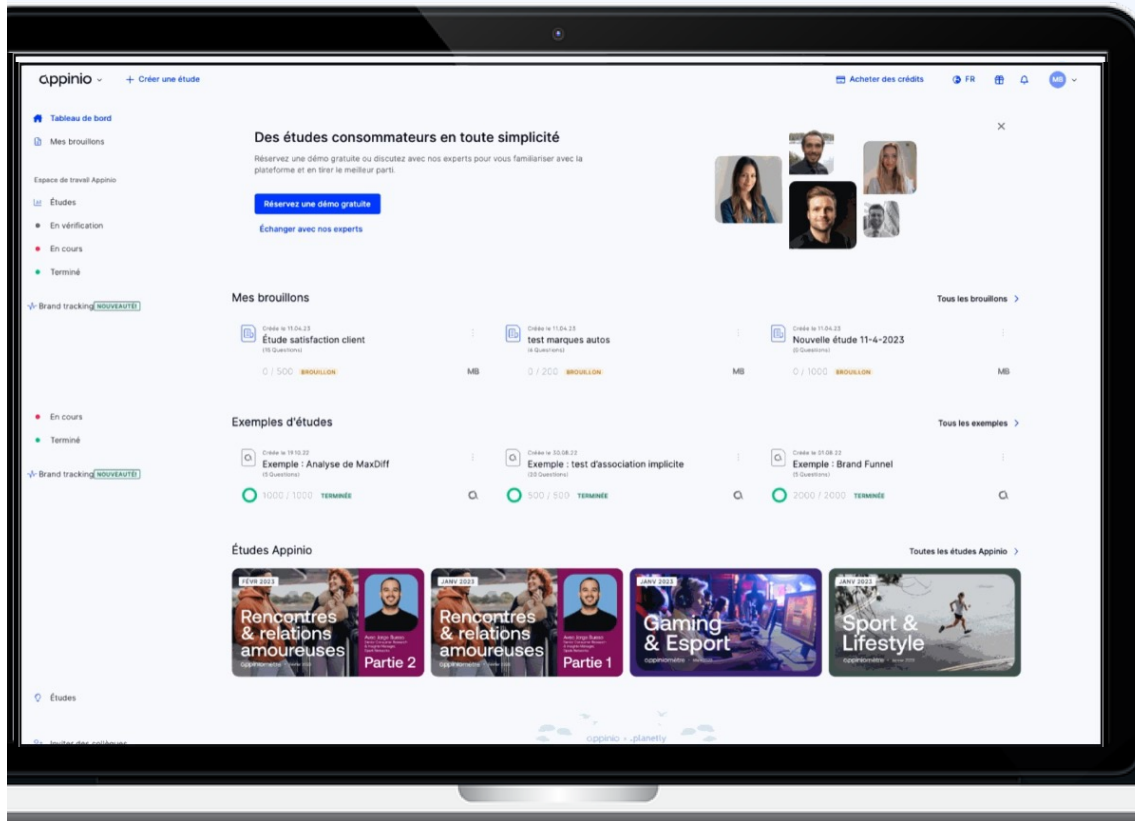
appinio ⌄ + Créer une étude

Acheter des crédits FR MB

Tableau de bord
Mes brouillons

Espace de travail Appinio
Études
En vérification
En cours
Terminé
Brand tracking NOUVEAUTÉ

En cours
Terminé
Brand tracking NOUVEAUTÉ

Études
Inviter des collègues

Des études consommateurs en toute simplicité

Réservez une démo gratuite ou discutez avec nos experts pour vous familiariser avec la plateforme et en tirer le meilleur parti.

Réservez une démo gratuite

Échanger avec nos experts

Mes brouillons
Tous les brouillons >

Créée le 11.04.23
Étude satisfaction client
(10 Questions)
0 / 500 BROUILLON MB

Créée le 11.04.23
test marques autos
(4 Questions)
0 / 200 BROUILLON MB

Créée le 11.04.23
Nouvelle étude 11-4-2023
(0 Questions)
0 / 1000 BROUILLON MB

Exemples d'études
Tous les exemples >

Créée le 19.10.22
Exemple : Analyse de MaxDiff
(5 Questions)
1000 / 1000 TERMINÉE

Créée le 30.08.22
Exemple : test d'association implicite
(20 Questions)
500 / 500 TERMINÉE

Créée le 01.08.22
Exemple : Brand Funnel
(5 Questions)
2000 / 2000 TERMINÉE

Études Appinio
Toutes les études Appinio >

FÉVR 2023
Rencontres & relations amoureuses
Partie 2
appiniometre

JANV 2023
Rencontres & relations amoureuses
Partie 1
appiniometre

JANV 2023
Gaming & Esport
appiniometre

JANV 2023
Sport & Lifestyle
appiniometre

appinio + planetly